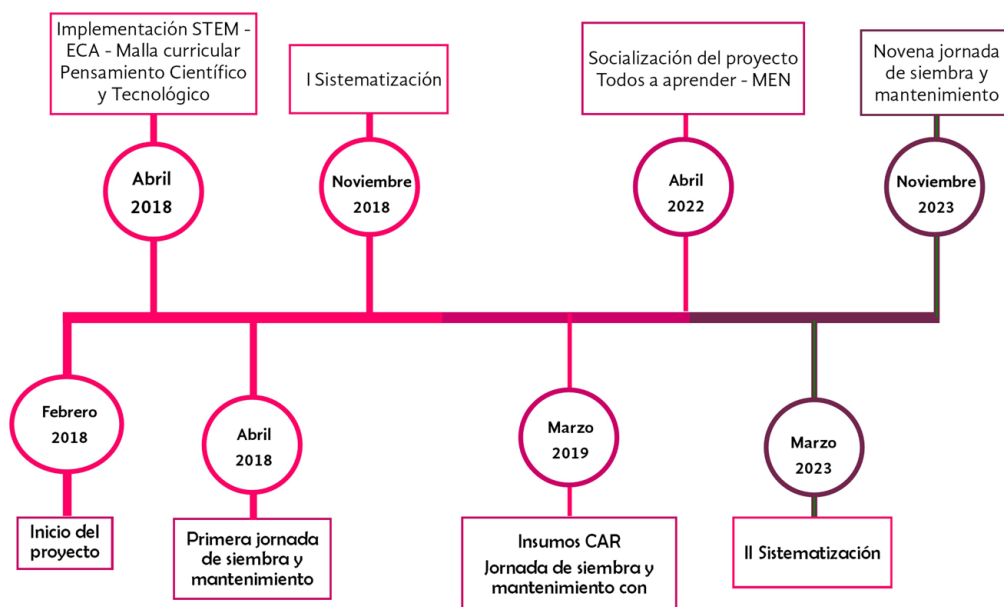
Implementación STEM - ECA - Malla curricular Pensamiento Científico y Tecnológico

Abril 2018

I Sistematización

Noviembre 2018

Socialización del proyecto Todos a aprender - MEN

Abril 2022

Novena jornada de siembra y mantenimiento

Noviembre 2023

Febrero 2018

Inicio del proyecto

Abril 2018

Primera jornada de siembra y mantenimiento

Marzo 2019

Insumos CAR
Jornada de siembra y mantenimiento con

Marzo 2023

II Sistematización